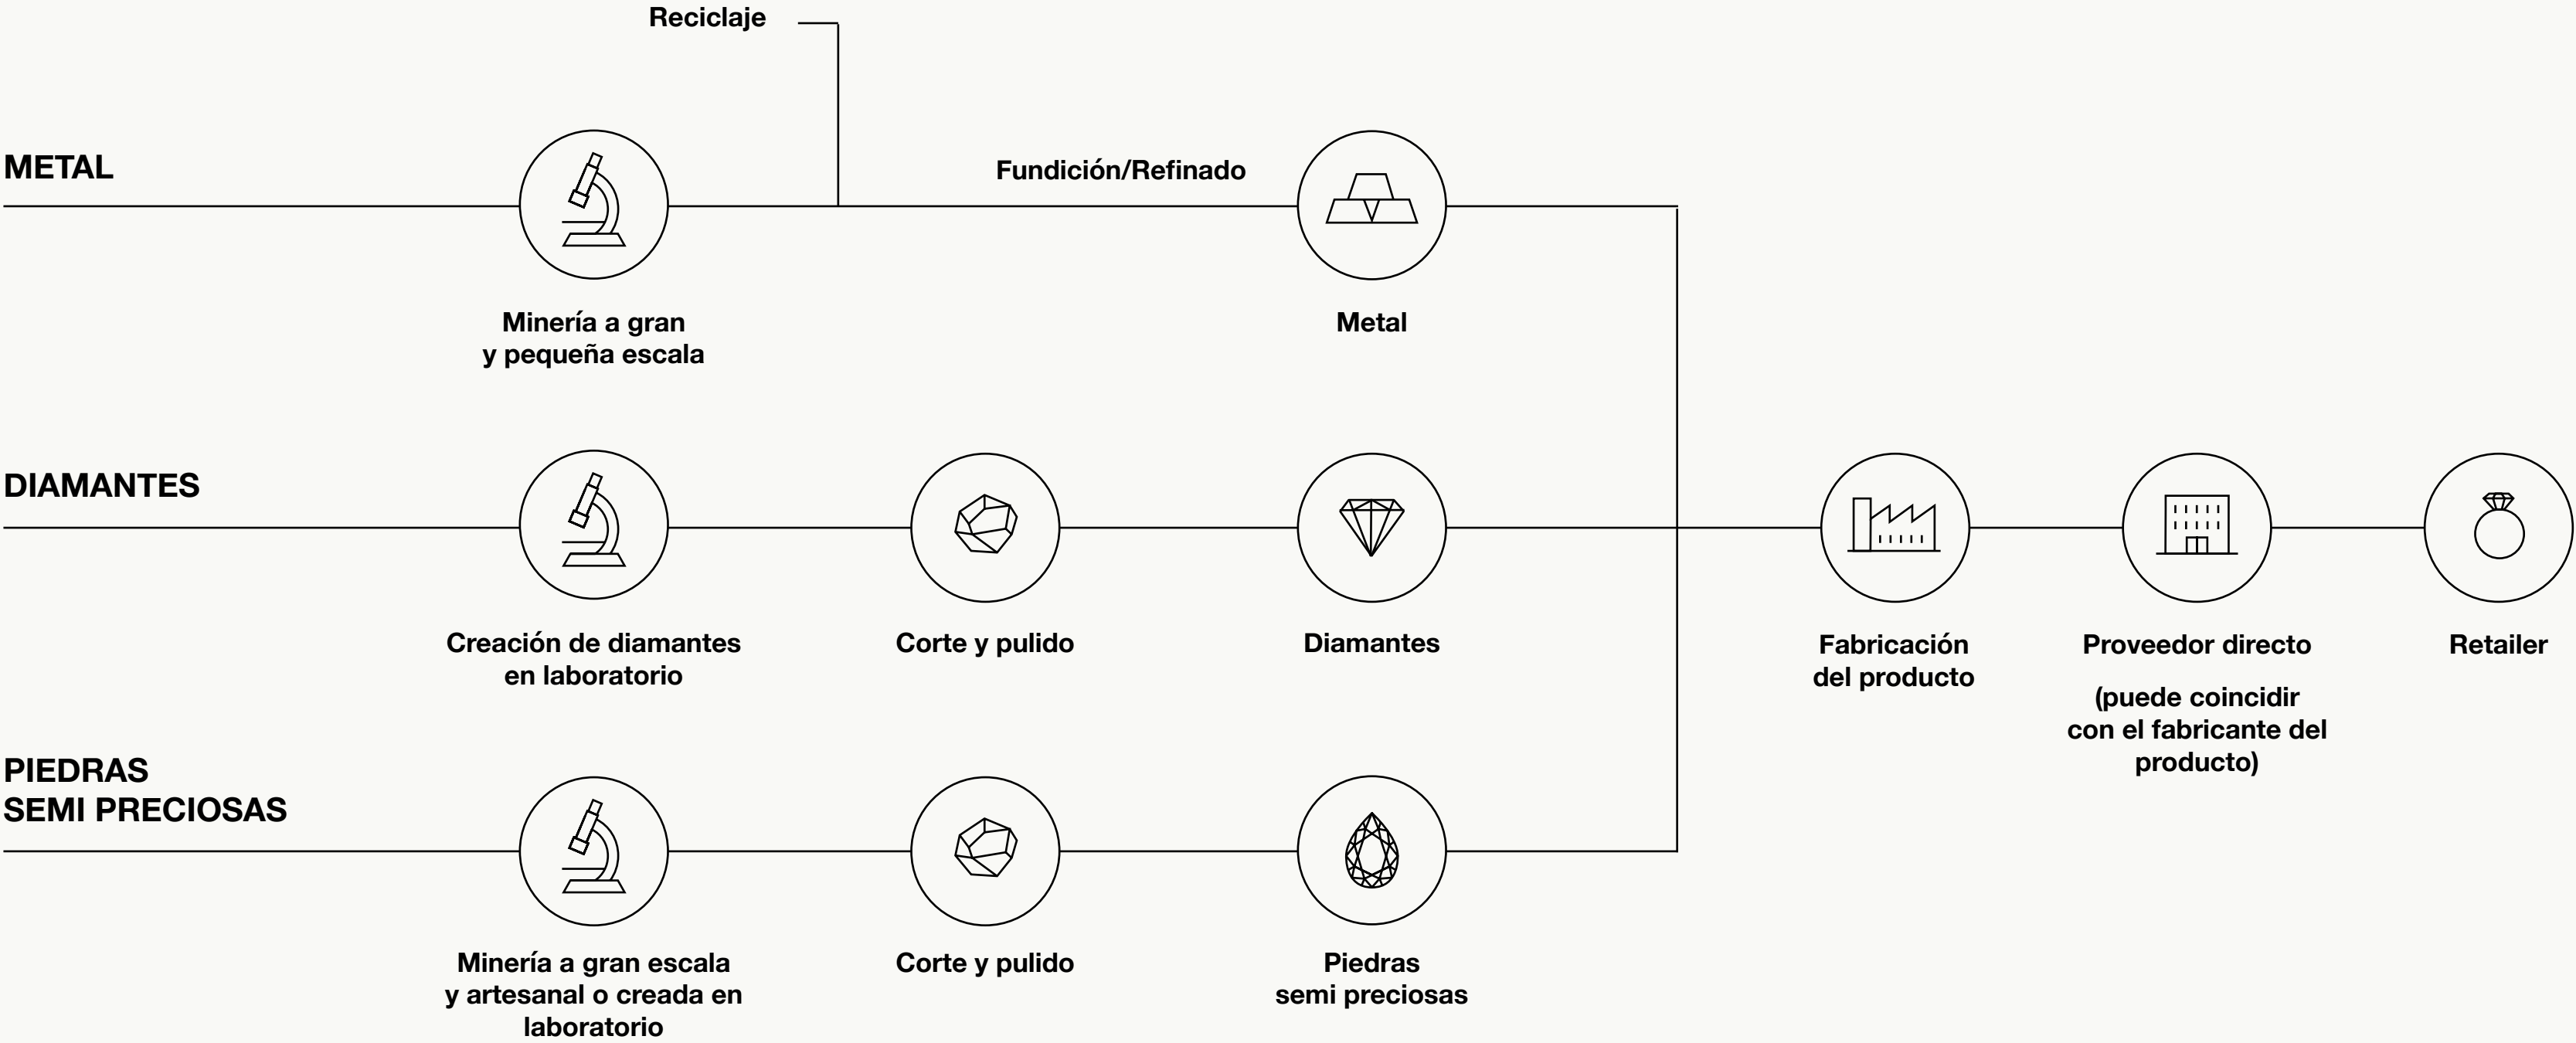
Reciclaje

METAL

Fundición/Refinado

Minería a gran y pequeña escala

Metal

DIAMANTES

Creación de diamantes en laboratorio

Corte y pulido

Diamantes

Fabricación del producto

Proveedor directo

(puede coincidir con el fabricante del producto)

Retailer

PIEDRAS SEMI PRECIOSAS

Minería a gran escala y artesanal o creada en laboratorio

Corte y pulido

Piedras semi preciosas